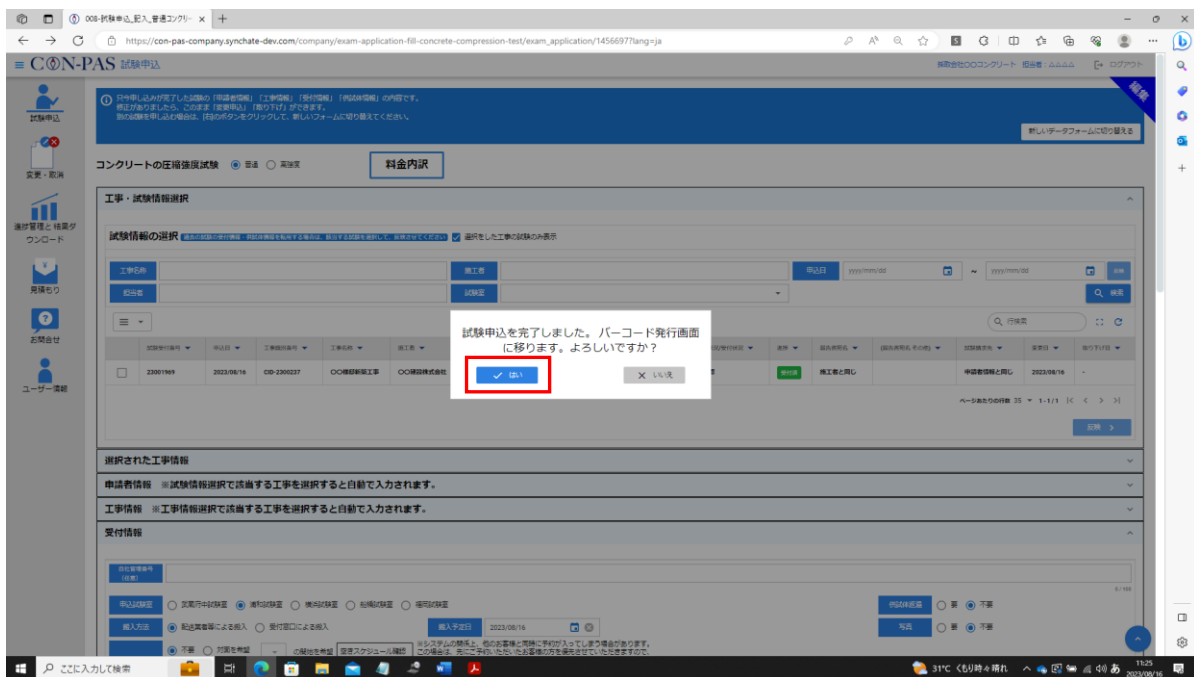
008-試験申込_記入_普通コンクリ- ×
https://con-pas-company.synchate-dev.com/company/exam-application-fill-concrete-compression-test/exam_application/1456697?lang=ja

≡ CON-PAS 試験申込
操研会社〇〇コンクリート 担当者：ΔΔΔΔ ログアウト

試験申込
変更・取消
進捗管理と検査ダウンロード
見積もり
お問合せ
ユーザー情報

只今申し込みが完了した試験の「申請者情報」「工事情報」「受付情報」「供試体情報」の内容です。修正がありましたら、このまま「変更申込」「取り下げ」ができます。別の試験を申し込む場合は、[右]のボタンをクリックして、新しいフォームに切り替えてください。
編集
新しいデータフォームに切り替える

コンクリートの圧縮強度試験 ◉ 普通 ○ 高強度
料金内訳

工事・試験情報選択

試験情報の選択 過去の試験の受付情報・供試体情報を転写する場合は、該当する試験を選択して、反映させてください ☑ 選択をした工事の試験のみ表示

工事名称
施工者
申込日 yyyy/mm/dd ~ yyyy/mm/dd
担当者
試験室
検索

行検索

| | 受付番号 | 申込日 | 工事種別番号 | 工事名称 | 施工者 | | | 状態 | 請求者種別 | (請求者種別 その他) | 試験報告先 | 変更日 | 取り下げ日 |
|---|---|---|---|---|---|---|---|---|---|---|---|---|---|
| ☐ | 23001969 | 2023/08/16 | CID-2300237 | 〇〇橋梁新築工事 | 〇〇建設株式会社 | | | 受付済 | 施工者と同じ | | 申請者情報と同じ | 2023/08/16 | - |

ページあたりの行数 25 1-1/1
反映

試験申込を完了しました。バーコード発行画面に移ります。よろしいですか？
✓ はい
✕ いいえ

選択された工事情報
申請者情報 ※試験情報選択で該当する工事を選択すると自動で入力されます。
工事情報 ※工事情報選択で該当する工事を選択すると自動で入力されます。
受付情報

自社管理番号(任意)
0 / 100
申込試験室 ○ 武蔵野中央試験室 ◉ 浦和試験室 ○ 横浜試験室 ○ 船橋試験室 ○ 福岡試験室
供試体返還 ○ 要 ◉ 不要
搬入方法 ◉ 配送業者等による搬入 ○ 受付窓口による搬入
搬入予定日 2023/08/16
写真 ○ 要 ◉ 不要
◉ 不要 ○ 対面を希望 の開始を希望 空きスケジュール確認
※システムの関係上、他のお客様と同時に予約が入ってしまう場合があります。この場合は、先にご予約いただいたお客様の方を優先させていただきますので、

ここに入力して検索
31°C くもり時々晴れ
11:25
2023/08/16